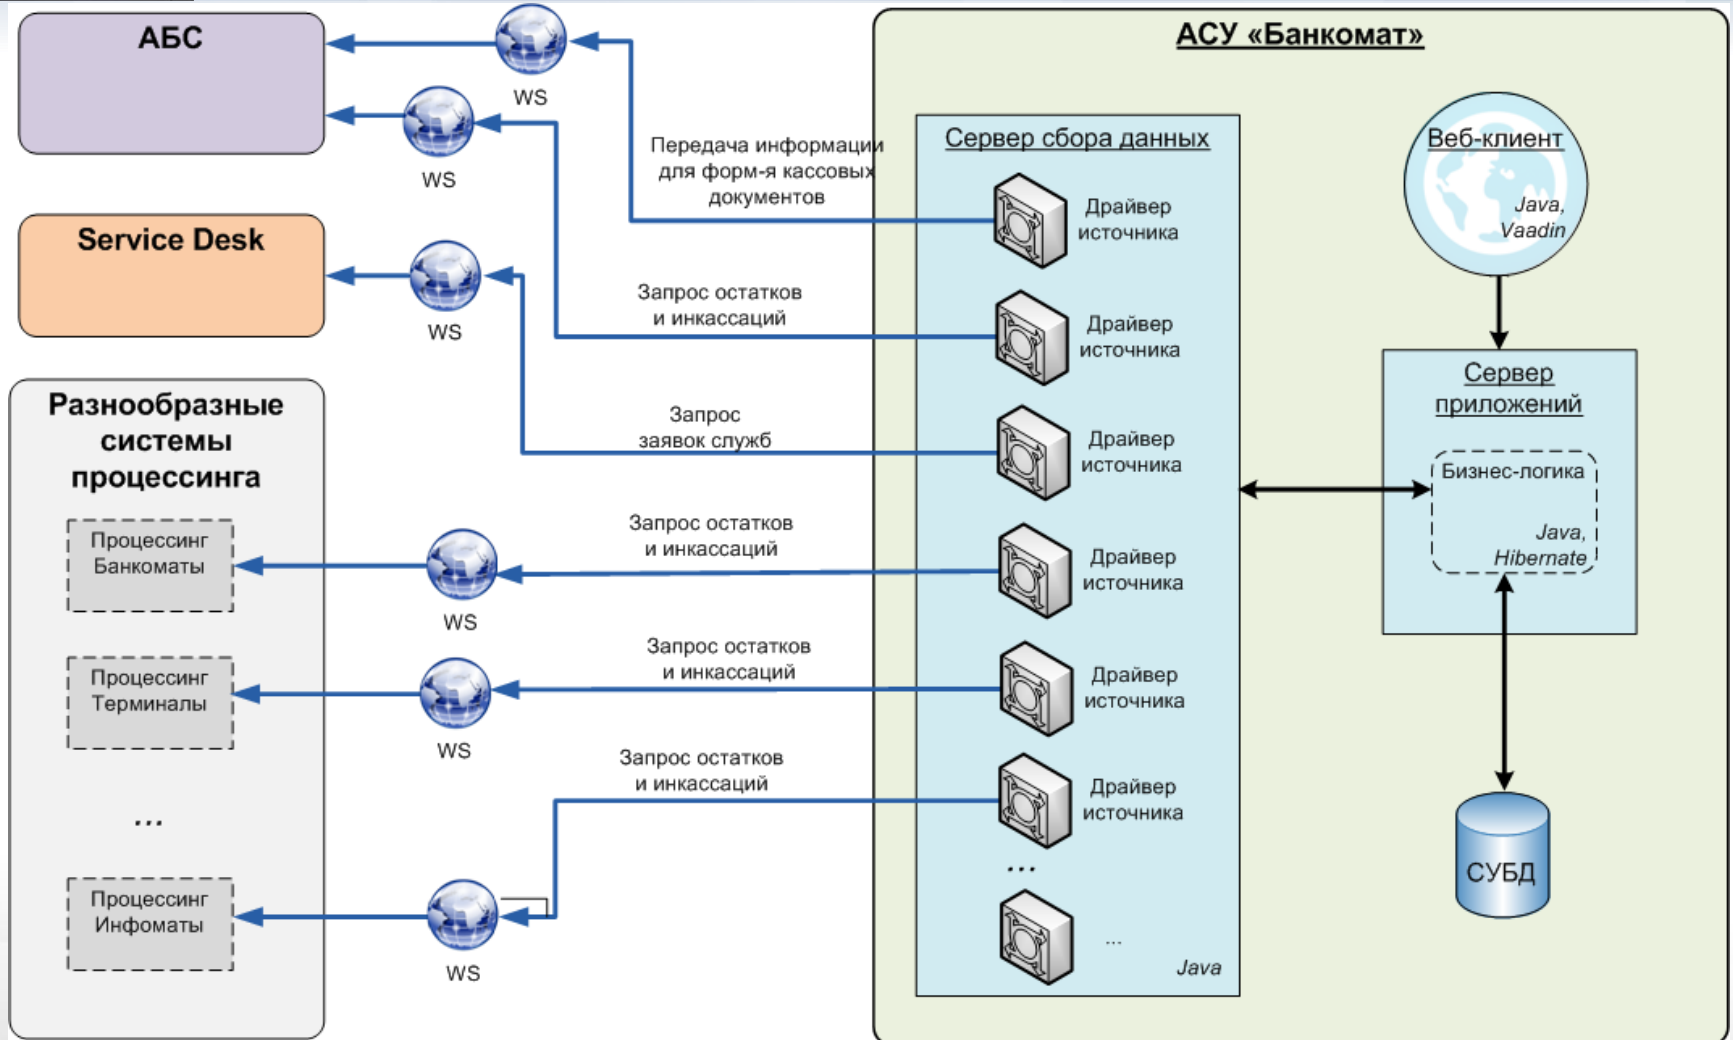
АБС

WS

WS

Service Desk

WS

Разнообразные системы процессинга

Процессинг Банкоматы

Процессинг Терминалы

...

Процессинг Инфоматы

WS

WS

WS

Передача информации для форм-я кассовых документов

Запрос остатков и инкассаций

Запрос заявок служб

Запрос остатков и инкассаций

Запрос остатков и инкассаций

Запрос остатков и инкассаций

АСУ «Банкомат»

Сервер сбора данных

Драйвер источника

Драйвер источника

Драйвер источника

Драйвер источника

Драйвер источника

Драйвер источника

...

...

Java

Веб-клиент

Java, Vaadin

Сервер приложений

Бизнес-логика

Java, Hibernate

СУБД